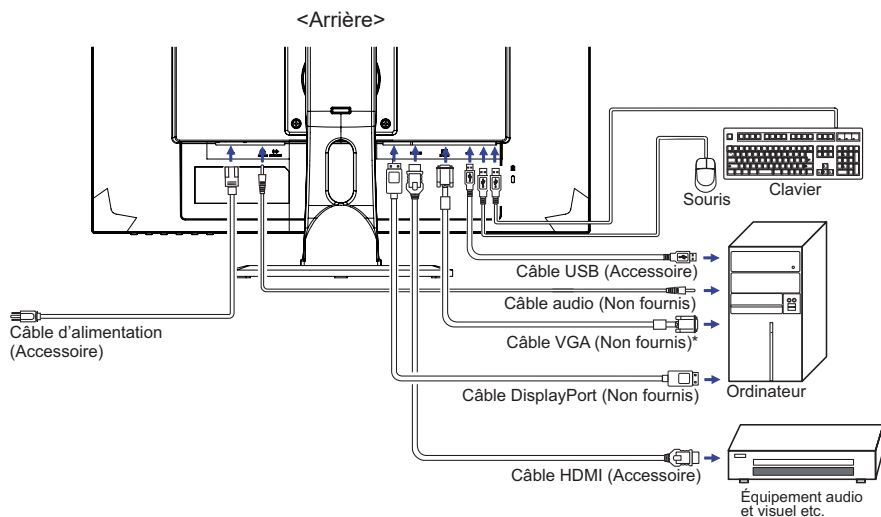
<Arrière>

Souris

Clavier

Câble USB (Accessoire)

Câble audio (Non fournis)

Câble d'alimentation (Accessoire)

Câble VGA (Non fournis)*

Câble DisplayPort (Non fournis)

Ordinateur

Câble HDMI (Accessoire)

Équipement audio et visuel etc.